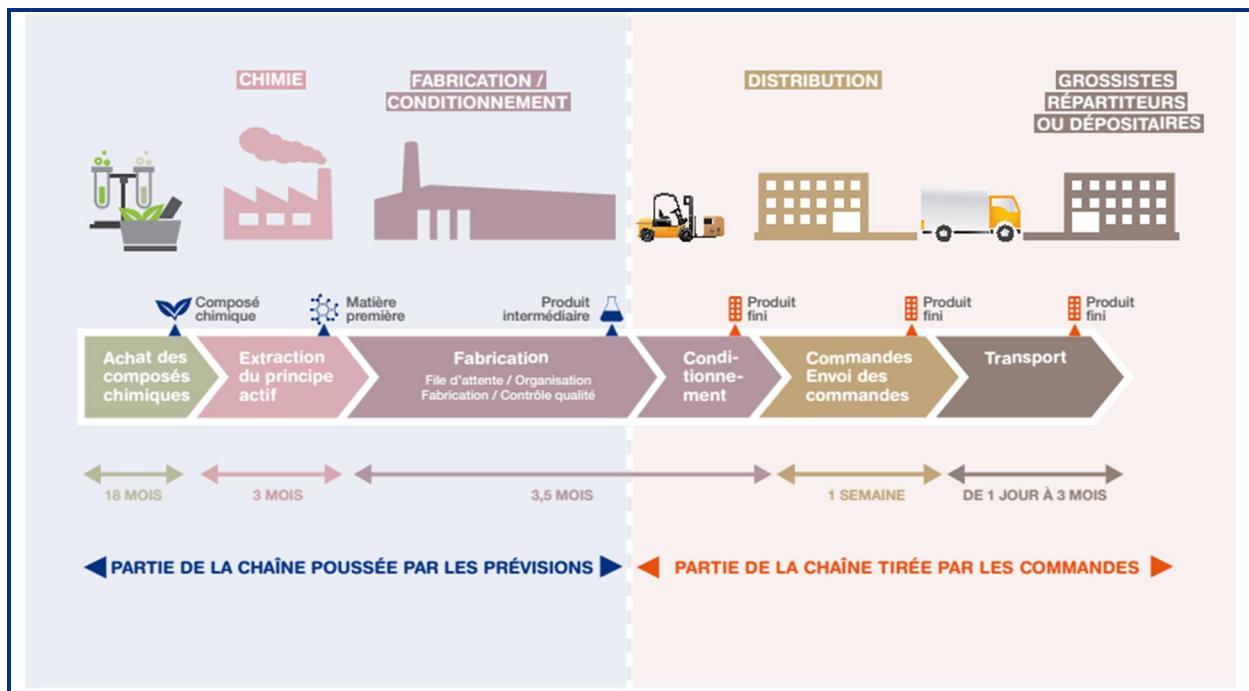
CHIMIE

FABRICATION / CONDITIONNEMENT

DISTRIBUTION

GROSSISTES RÉPARTITEURS OU DÉPOSITAIRES

Composé chimique

Matière première

Produit intermédiaire

Produit fini

Produit fini

Produit fini

Achat des composés chimiques

Extraction du principe actif

Fabrication
File d'attente / Organisation
Fabrication / Contrôle qualité

Conditionnement

Commandes
Envoi des commandes

Transport

18 MOIS

3 MOIS

3,5 MOIS

1 SEMAINE

DE 1 JOUR À 3 MOIS

PARTIE DE LA CHAÎNE POUSSÉE PAR LES PRÉVISIONS

PARTIE DE LA CHAÎNE TIRÉE PAR LES COMMANDES